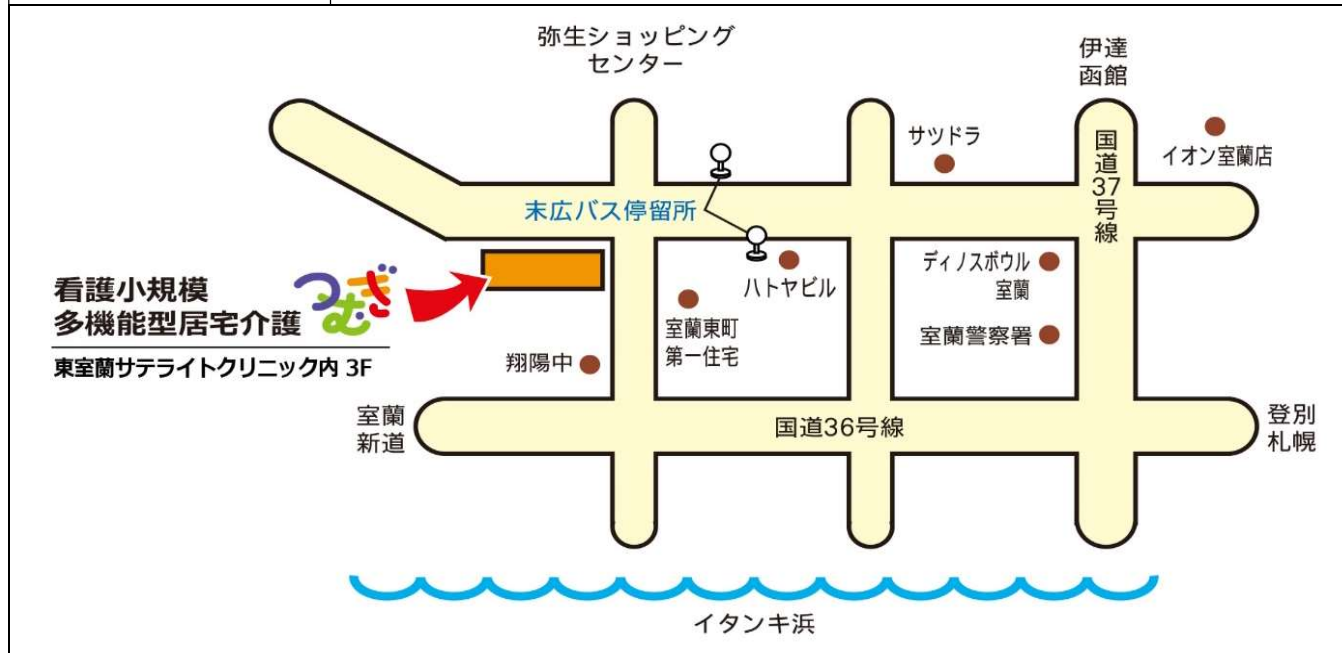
弥生ショッピング
センター

伊達
函館

サツドラ

イオン室蘭店

国道37号線

末広バス停留所

ハトヤビル

ディノスボウル
室蘭

看護小規模
多機能型居宅介護 つむぎ

東室蘭サテライトクリニック内 3F

室蘭東町
第一住宅

室蘭警察署

翔陽中

室蘭
新道

国道36号線

登別
札幌

イタンキ浜